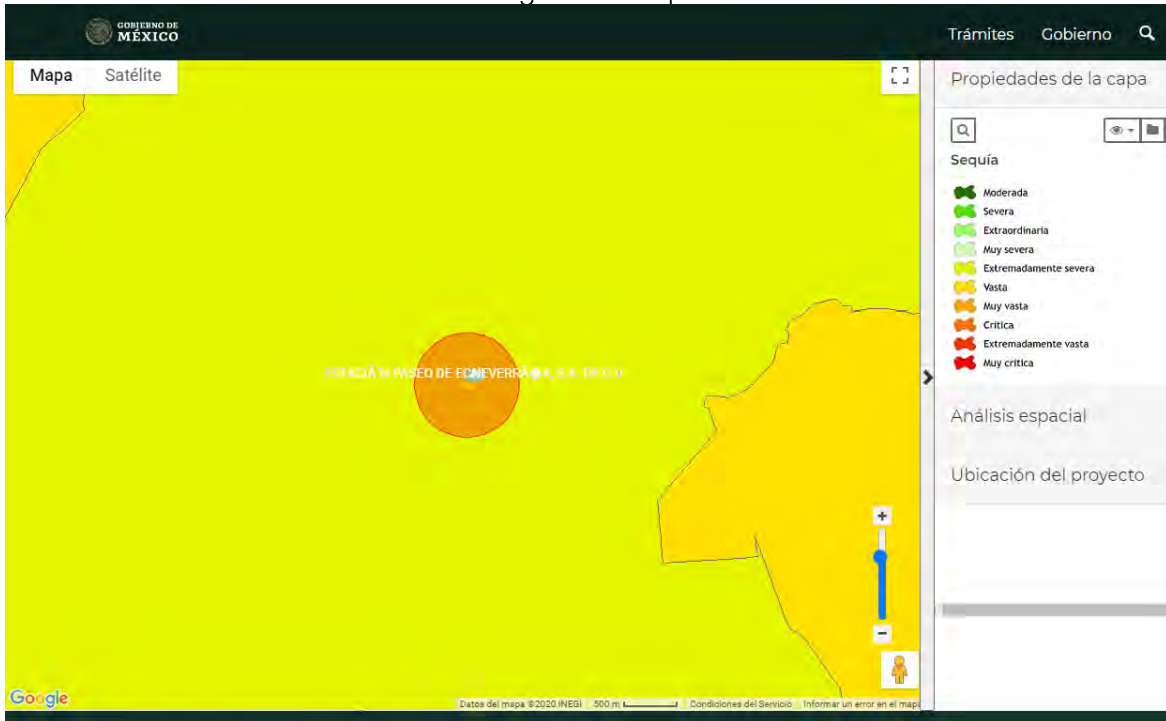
GOBIERNO DE MÉXICO

Trámites Gobierno

Mapa Satélite

ESTACIÓN PASEO DE ECHEVERRÍA, S.A. DE C.V.

+

−

Google

Datos del mapa ©2020 INEGI 500 m Condiciones del Servicio Informar un error en el mapa

Propiedades de la capa

Sequía

Moderada
Severa
Extraordinaria
Muy severa
Extremadamente severa
Vasta
Muy vasta
Crítica
Extremadamente vasta
Muy crítica

Análisis espacial

Ubicación del proyecto